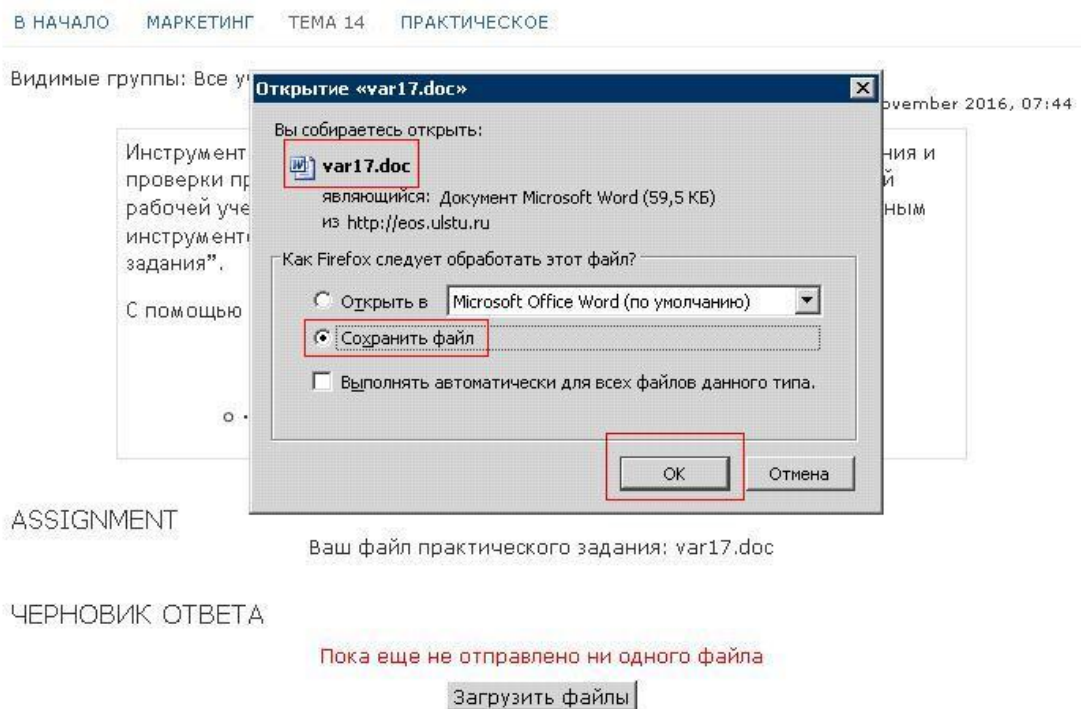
В НАЧАЛО МАРКЕТИНГ ТЕМА 14 ПРАКТИЧЕСКОЕ

Видимые группы: Все у

ovember 2016, 07:44

Инструмент ния и проверки пр й рабочей уче ным инструмент задания".

С помощью

о ·

Открытие «var17.doc»

Вы собираетесь открыть:

var17.doc

являющийся: Документ Microsoft Word (59,5 КБ)

из http://eos.ulstu.ru

Как Firefox следует обработать этот файл?

Открыть в Microsoft Office Word (по умолчанию)

Сохранить файл

Выполнять автоматически для всех файлов данного типа.

OK Отмена

ASSIGNMENT

Ваш файл практического задания: var17.doc

ЧЕРНОВИК ОТВЕТА

Пока еще не отправлено ни одного файла

Загрузить файлы